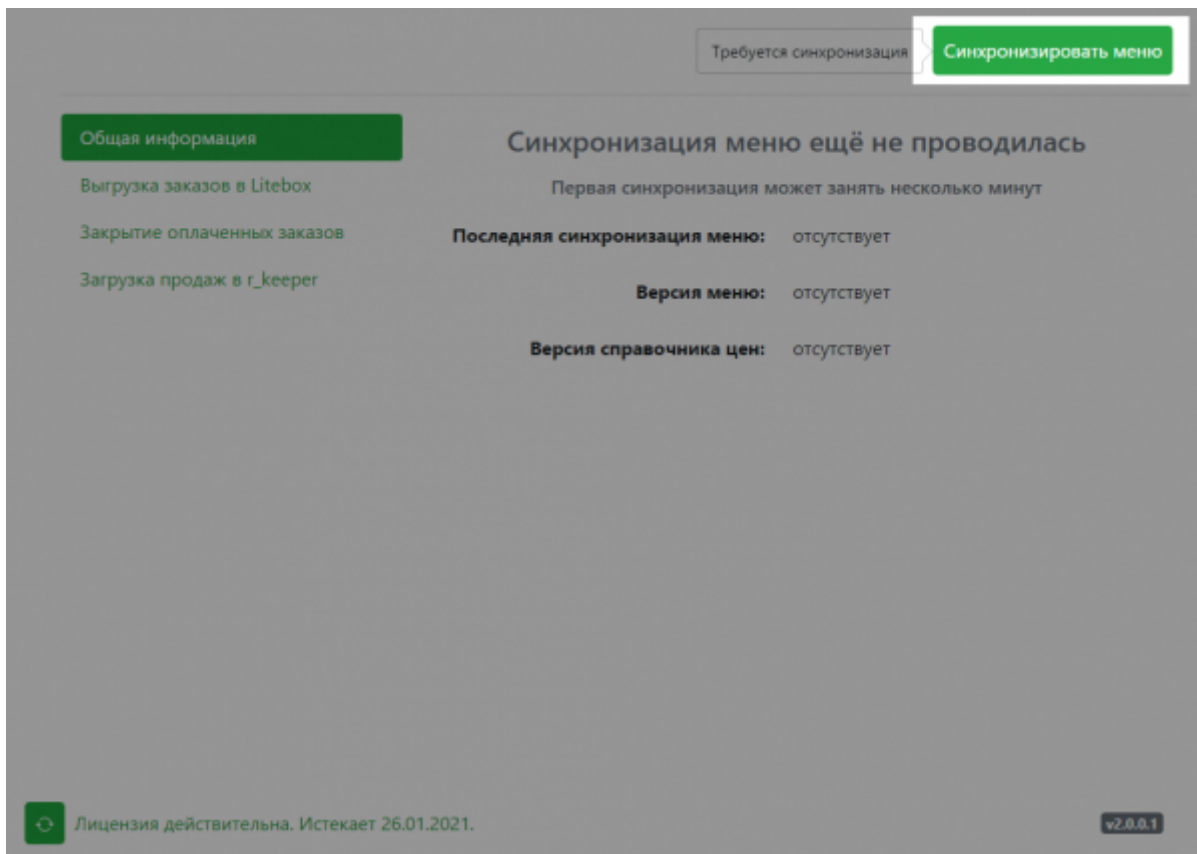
Требуется синхронизация
Синхронизировать меню

Общая информация
Выгрузка заказов в Litebox
Закрытие оплаченных заказов
Загрузка продаж в r_keeper

Синхронизация меню ещё не проводилась

Первая синхронизация может занять несколько минут

Последняя синхронизация меню: отсутствует

Версия меню: отсутствует

Версия справочника цен: отсутствует

Лицензия действительна. Истекает 26.01.2021.

v2.0.0.1